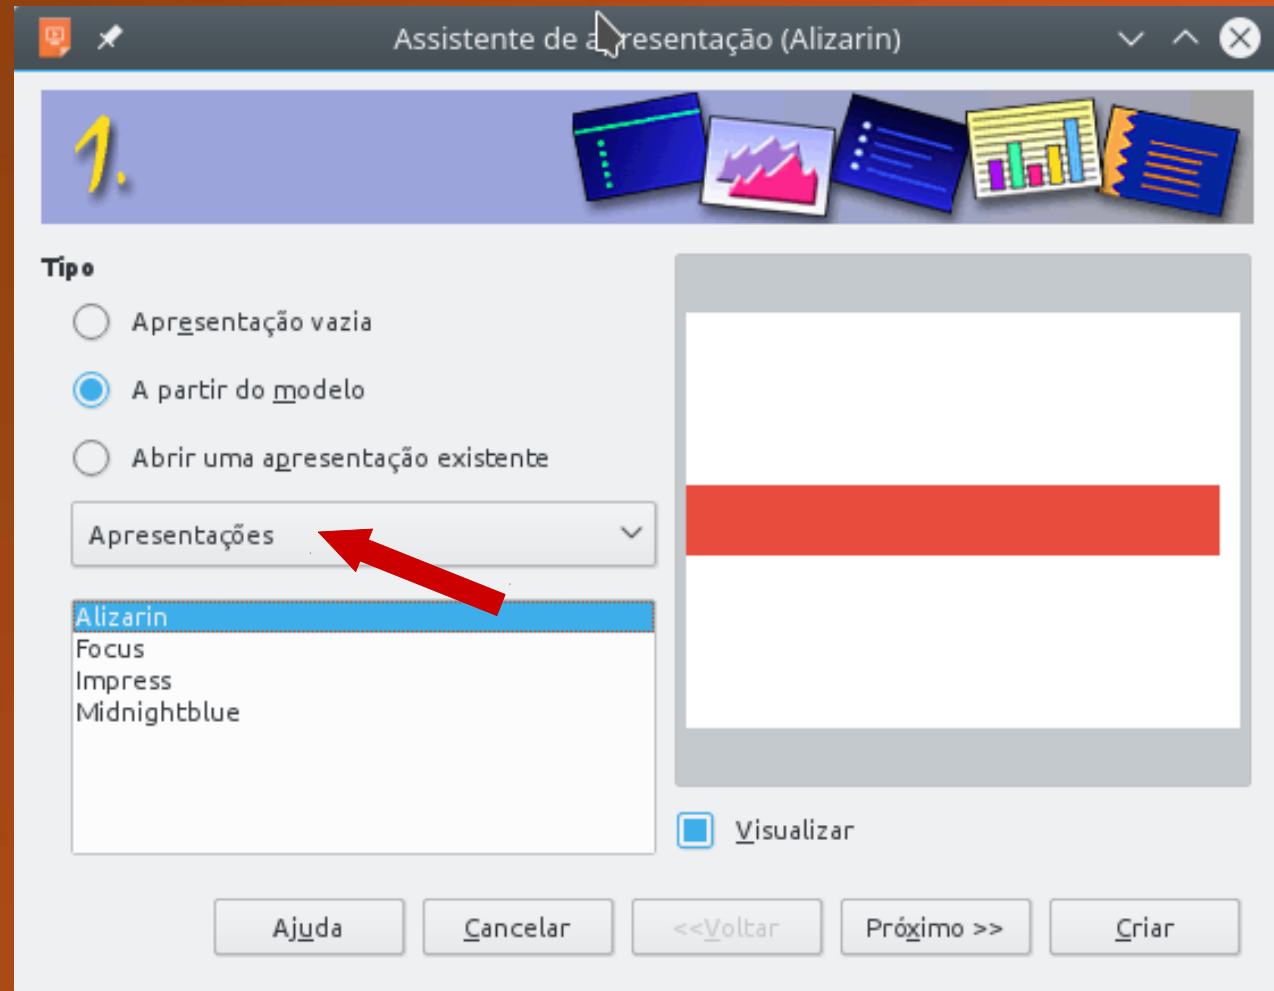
Assistente de a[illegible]resentação (Alizarin)

1.

Tipo

Apresentação vazia

A partir do modelo

Abrir uma apresentação existente

Apresentações

Alizarin
Focus
Impress
Midnightblue

Visualizar

Ajuda

Cancelar

<<Voltar

Próximo >>

Criar